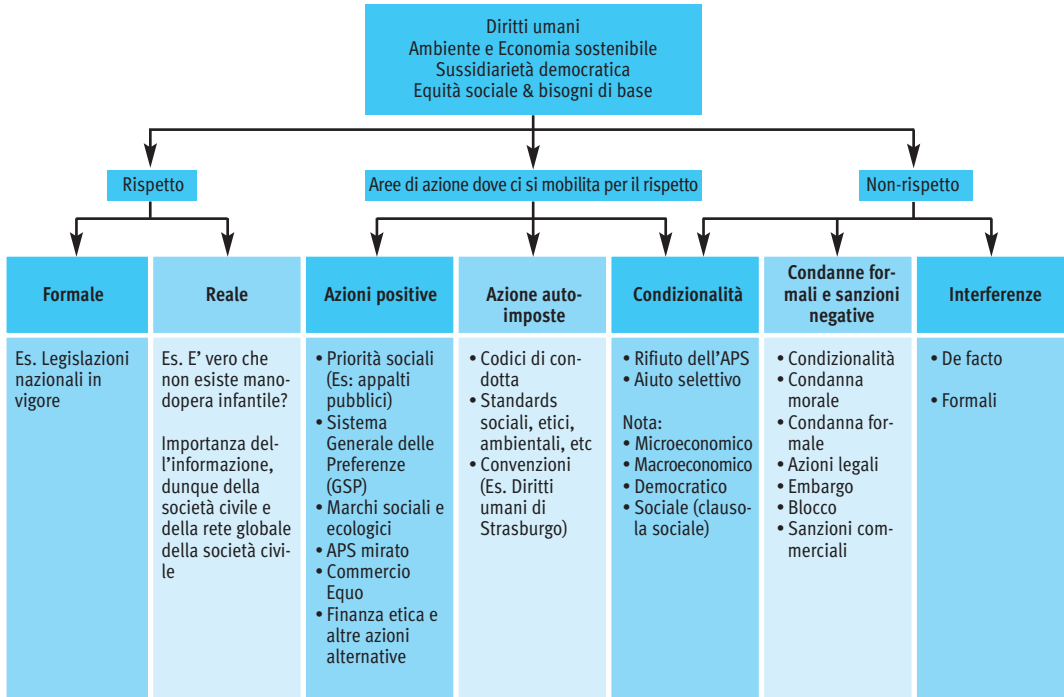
Diritti umani
Ambiente e Economia sostenibile
Sussidiarietà democratica
Equità sociale & bisogni di base

Rispetto

Aree di azione dove ci si mobilita per il rispetto

Non-rispetto

Formale

Es. Legislazioni nazionali in vigore

Reale

Es. E' vero che non esiste manodopera infantile?

Importanza dell'informazione, dunque della società civile e della rete globale della società civile

Azioni positive

• Priorità sociali (Es: appalti pubblici)
• Sistema Generale delle Preferenze (GSP)
• Marchi sociali e ecologici
• APS mirato
• Commercio Equo
• Finanza etica e altre azioni alternative

Azione autoimposte

• Codici di condotta
• Standards sociali, etici, ambientali, etc
• Convenzioni (Es. Diritti umani di Strasburgo)

Condizionalità

• Rifiuto dell'APS
• Aiuto selettivo

Nota:
• Microeconomico
• Macroeconomico
• Democratico
• Sociale (clausola sociale)

Condanne formali e sanzioni negative

• Condizionalità
• Condanna morale
• Condanna formale
• Azioni legali
• Embargo
• Blocco
• Sanzioni commerciali

Interferenze

• De facto

• Formali